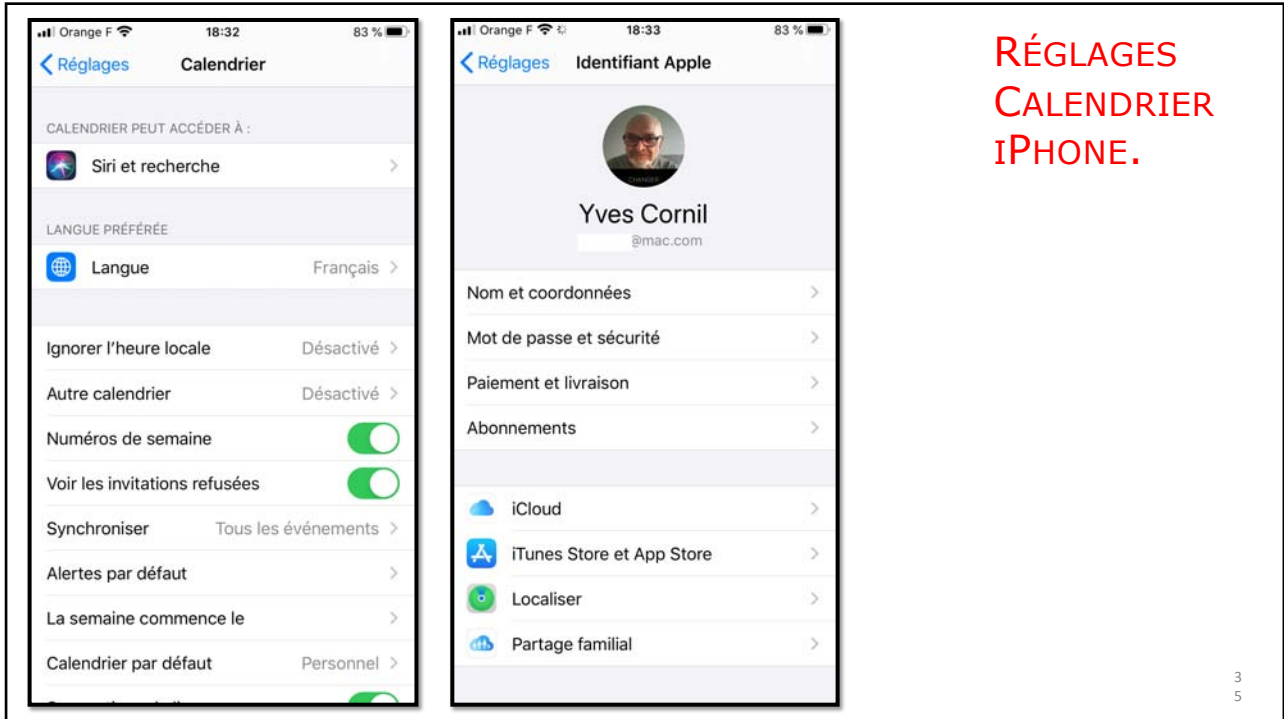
Orange F 18:32 83 %

Réglages Calendrier

CALENDRIER PEUT ACCÉDER À :

Siri et recherche

LANGUE PRÉFÉRÉE

Langue Français

Ignorer l'heure locale Désactivé

Autre calendrier Désactivé

Numéros de semaine

Voir les invitations refusées

Synchroniser Tous les événements

Alertes par défaut

La semaine commence le

Calendrier par défaut Personnel

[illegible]

Orange F 18:33 83 %

Réglages Identifiant Apple

CHANGER

Yves Cornil

@mac.com

Nom et coordonnées

Mot de passe et sécurité

Paiement et livraison

Abonnements

iCloud

iTunes Store et App Store

Localiser

Partage familial

RÉGLAGES CALENDRIER IPHONE.

35